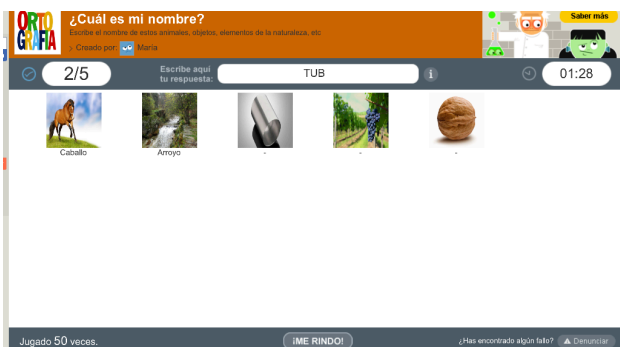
ORTOGRAFIA

¿Cuál es mi nombre?

Escribe el nombre de estos animales, objetos, elementos de la naturaleza, etc

Creado por: María

Saber más

2/5

Escribe aquí tu respuesta:

TUB

01:28

Caballo

Arroyo

-

-

-

Jugado 50 veces.

¡ME RINDO!

¿Has encontrado algún fallo?

Denunciar